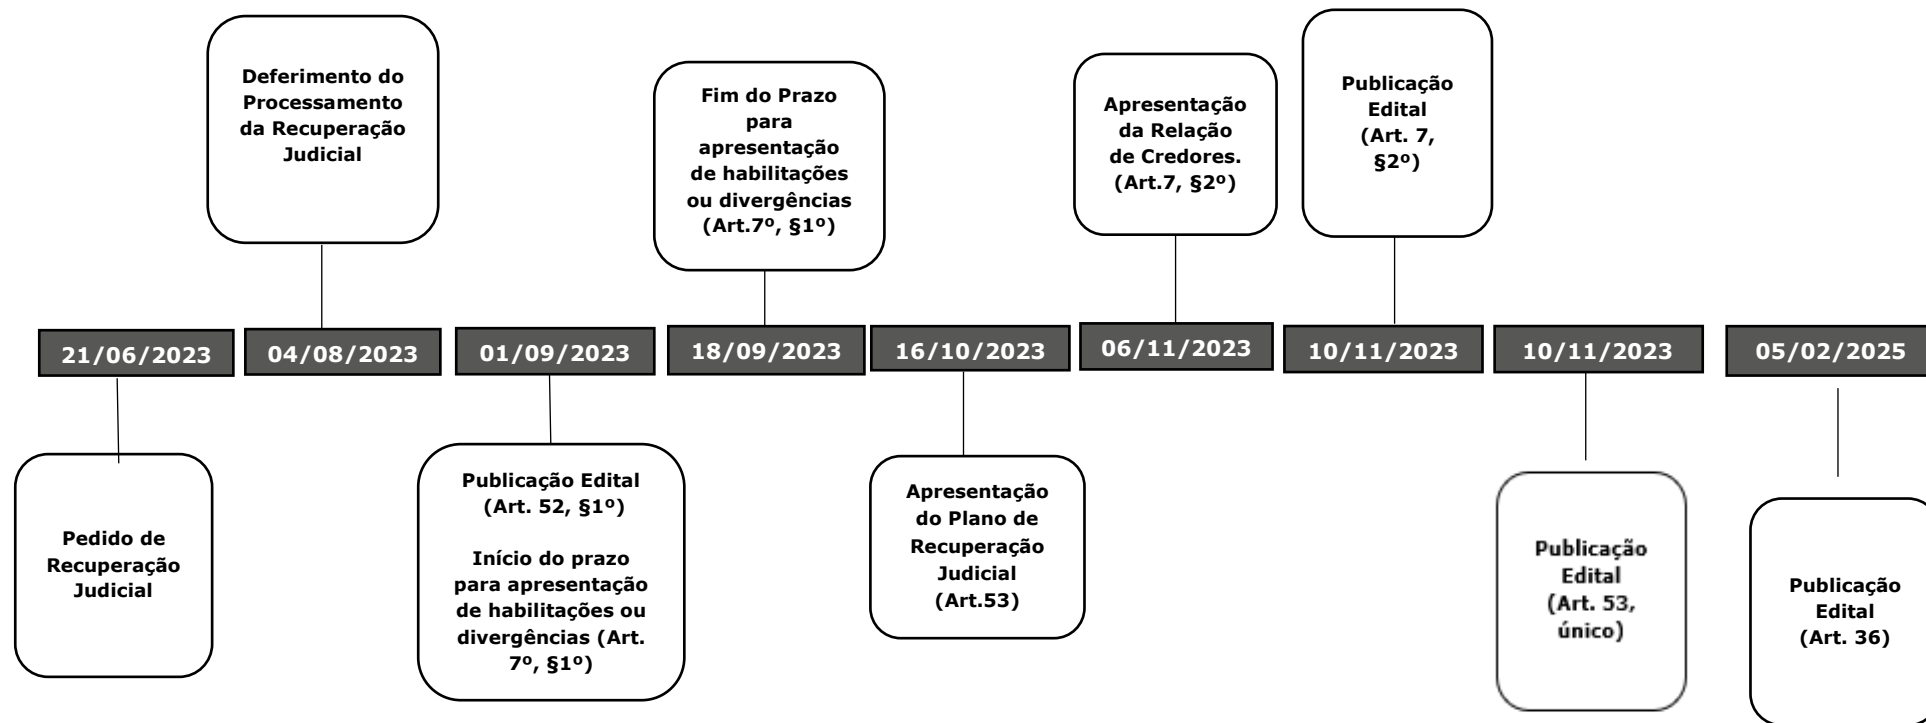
21/06/2023

Pedido de Recuperação Judicial

04/08/2023

Deferimento do Processamento da Recuperação Judicial

01/09/2023

Publicação Edital (Art. 52, §1º)

Início do prazo para apresentação de habilitações ou divergências (Art. 7º, §1º)

18/09/2023

Fim do Prazo para apresentação de habilitações ou divergências (Art.7º, §1º)

16/10/2023

Apresentação do Plano de Recuperação Judicial (Art.53)

06/11/2023

Apresentação da Relação de Credores. (Art.7, §2º)

10/11/2023

Publicação Edital (Art. 7, §2º)

10/11/2023

Publicação Edital (Art. 53, único)

05/02/2025

Publicação Edital (Art. 36)